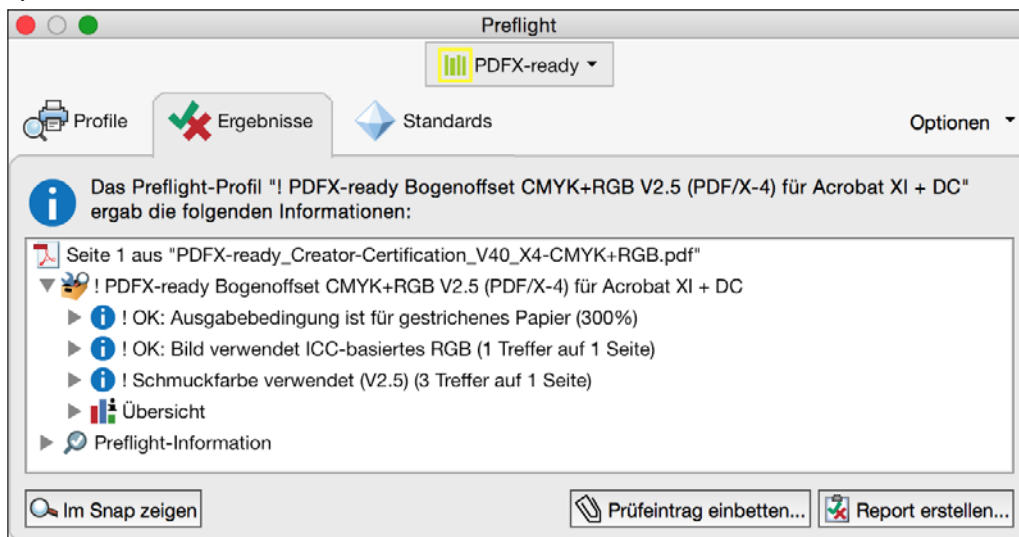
Preflight

PDFX-ready

Profile

Ergebnisse

Standards

Optionen

Das Preflight-Profil "! PDFX-ready Bogenoffset CMYK+RGB V2.5 (PDF/X-4) für Acrobat XI + DC" ergab die folgenden Informationen:

Seite 1 aus "PDFX-ready_Creator-Certification_V40_X4-CMYK+RGB.pdf"

! PDFX-ready Bogenoffset CMYK+RGB V2.5 (PDF/X-4) für Acrobat XI + DC

! OK: Ausgabebedingung ist für gestrichenes Papier (300%)

! OK: Bild verwendet ICC-basiertes RGB (1 Treffer auf 1 Seite)

! Schmuckfarbe verwendet (V2.5) (3 Treffer auf 1 Seite)

Übersicht

Preflight-Information

Im Snap zeigen

Prüfeintrag einbetten...

Report erstellen...